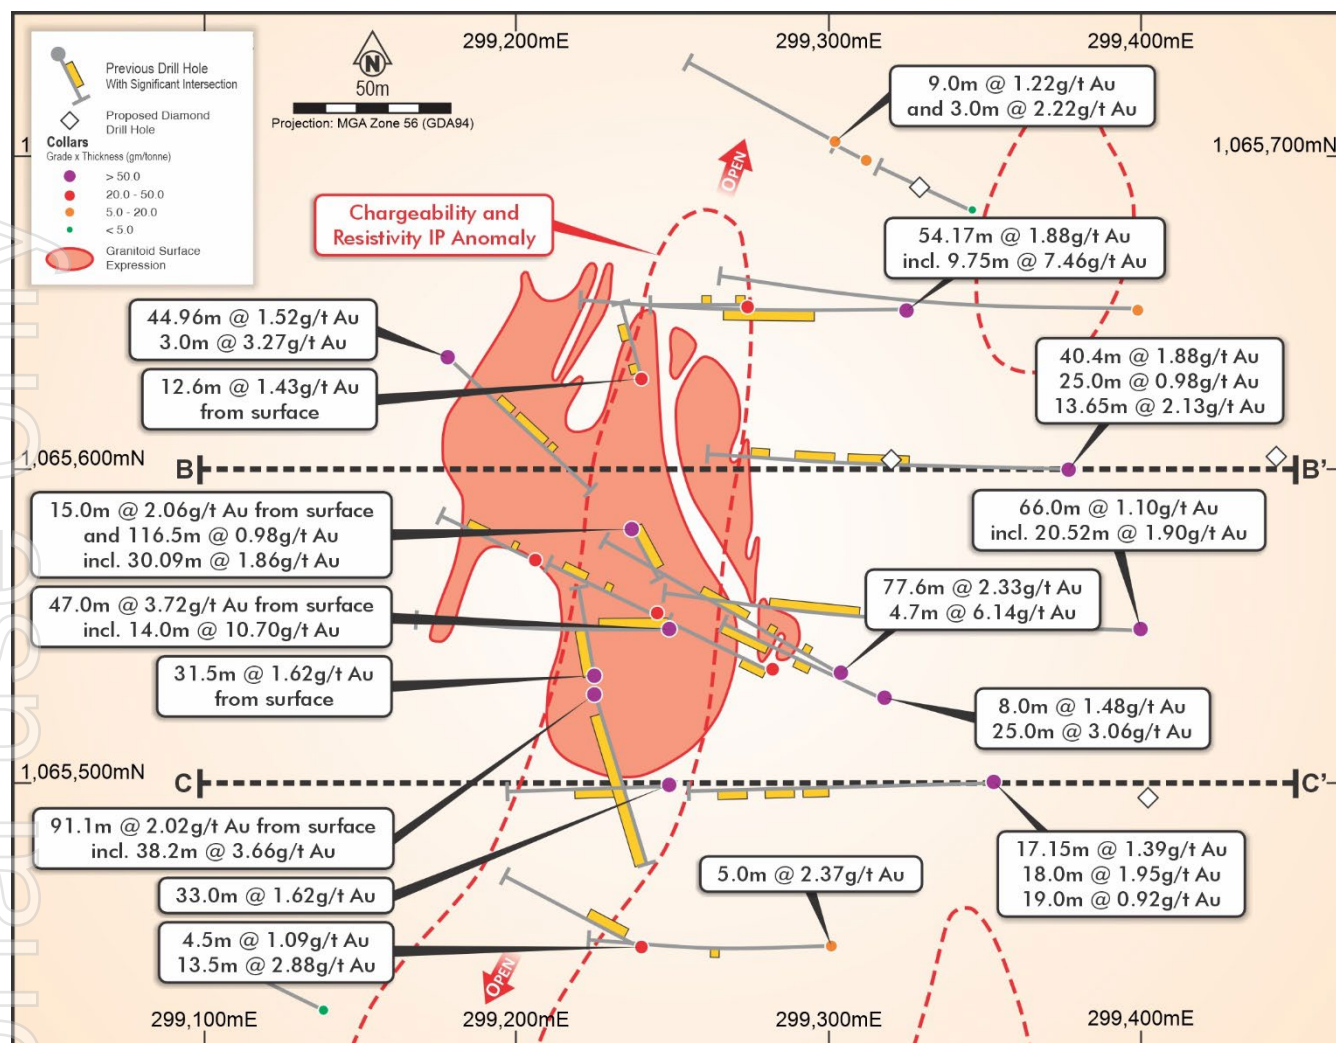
Previous Drill Hole With Significant Intersection

Proposed Diamond Drill Hole

Collars
Grade x Thickness (gm/tonne)
> 50.0
20.0 - 50.0
5.0 - 20.0
< 5.0

Granitoid Surface Expression

N
50m
Projection: MGA Zone 56 (GDA94)

299,200mE
299,300mE
299,400mE

9.0m @ 1.22g/t Au
and 3.0m @ 2.22g/t Au

1,065,700mN

OPEN

Chargeability and Resistivity IP Anomaly

54.17m @ 1.88g/t Au
incl. 9.75m @ 7.46g/t Au

44.96m @ 1.52g/t Au
3.0m @ 3.27g/t Au

12.6m @ 1.43g/t Au
from surface

40.4m @ 1.88g/t Au
25.0m @ 0.98g/t Au
13.65m @ 2.13g/t Au

1,065,600mN
B
B'

15.0m @ 2.06g/t Au from surface
and 116.5m @ 0.98g/t Au
incl. 30.09m @ 1.86g/t Au

66.0m @ 1.10g/t Au
incl. 20.52m @ 1.90g/t Au

47.0m @ 3.72g/t Au from surface
incl. 14.0m @ 10.70g/t Au

77.6m @ 2.33g/t Au
4.7m @ 6.14g/t Au

31.5m @ 1.62g/t Au
from surface

8.0m @ 1.48g/t Au
25.0m @ 3.06g/t Au

1,065,500mN
C
C'

91.1m @ 2.02g/t Au from surface
incl. 38.2m @ 3.66g/t Au

17.15m @ 1.39g/t Au
18.0m @ 1.95g/t Au
19.0m @ 0.92g/t Au

33.0m @ 1.62g/t Au

5.0m @ 2.37g/t Au

4.5m @ 1.09g/t Au
13.5m @ 2.88g/t Au

OPEN

299,100mE
299,200mE
299,300mE
299,400mE